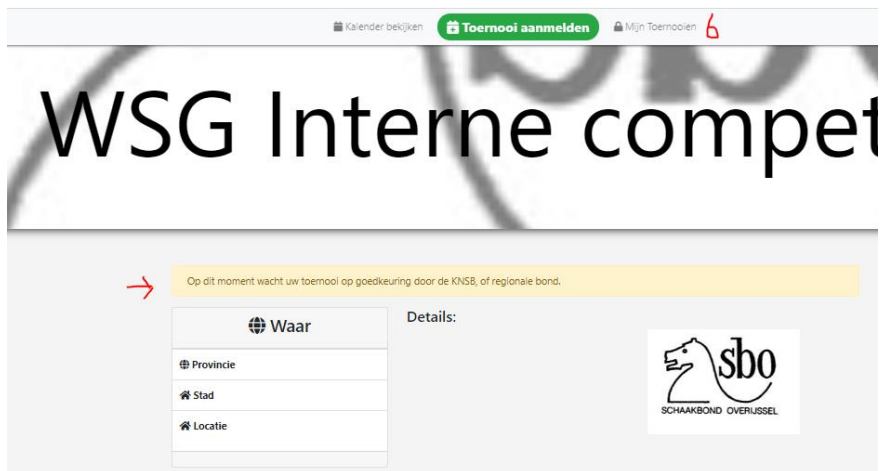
Kalender bekijken Toernooi aanmelden Mijn Toernooien 6

WSG Interne compet

Op dit moment wacht uw toernooi op goedkeuring door de KNSB, of regionale bond.

Waar

Provincie

Stad

Locatie

Details:

sbo
SCHAAKBOND OVERIJSSEL